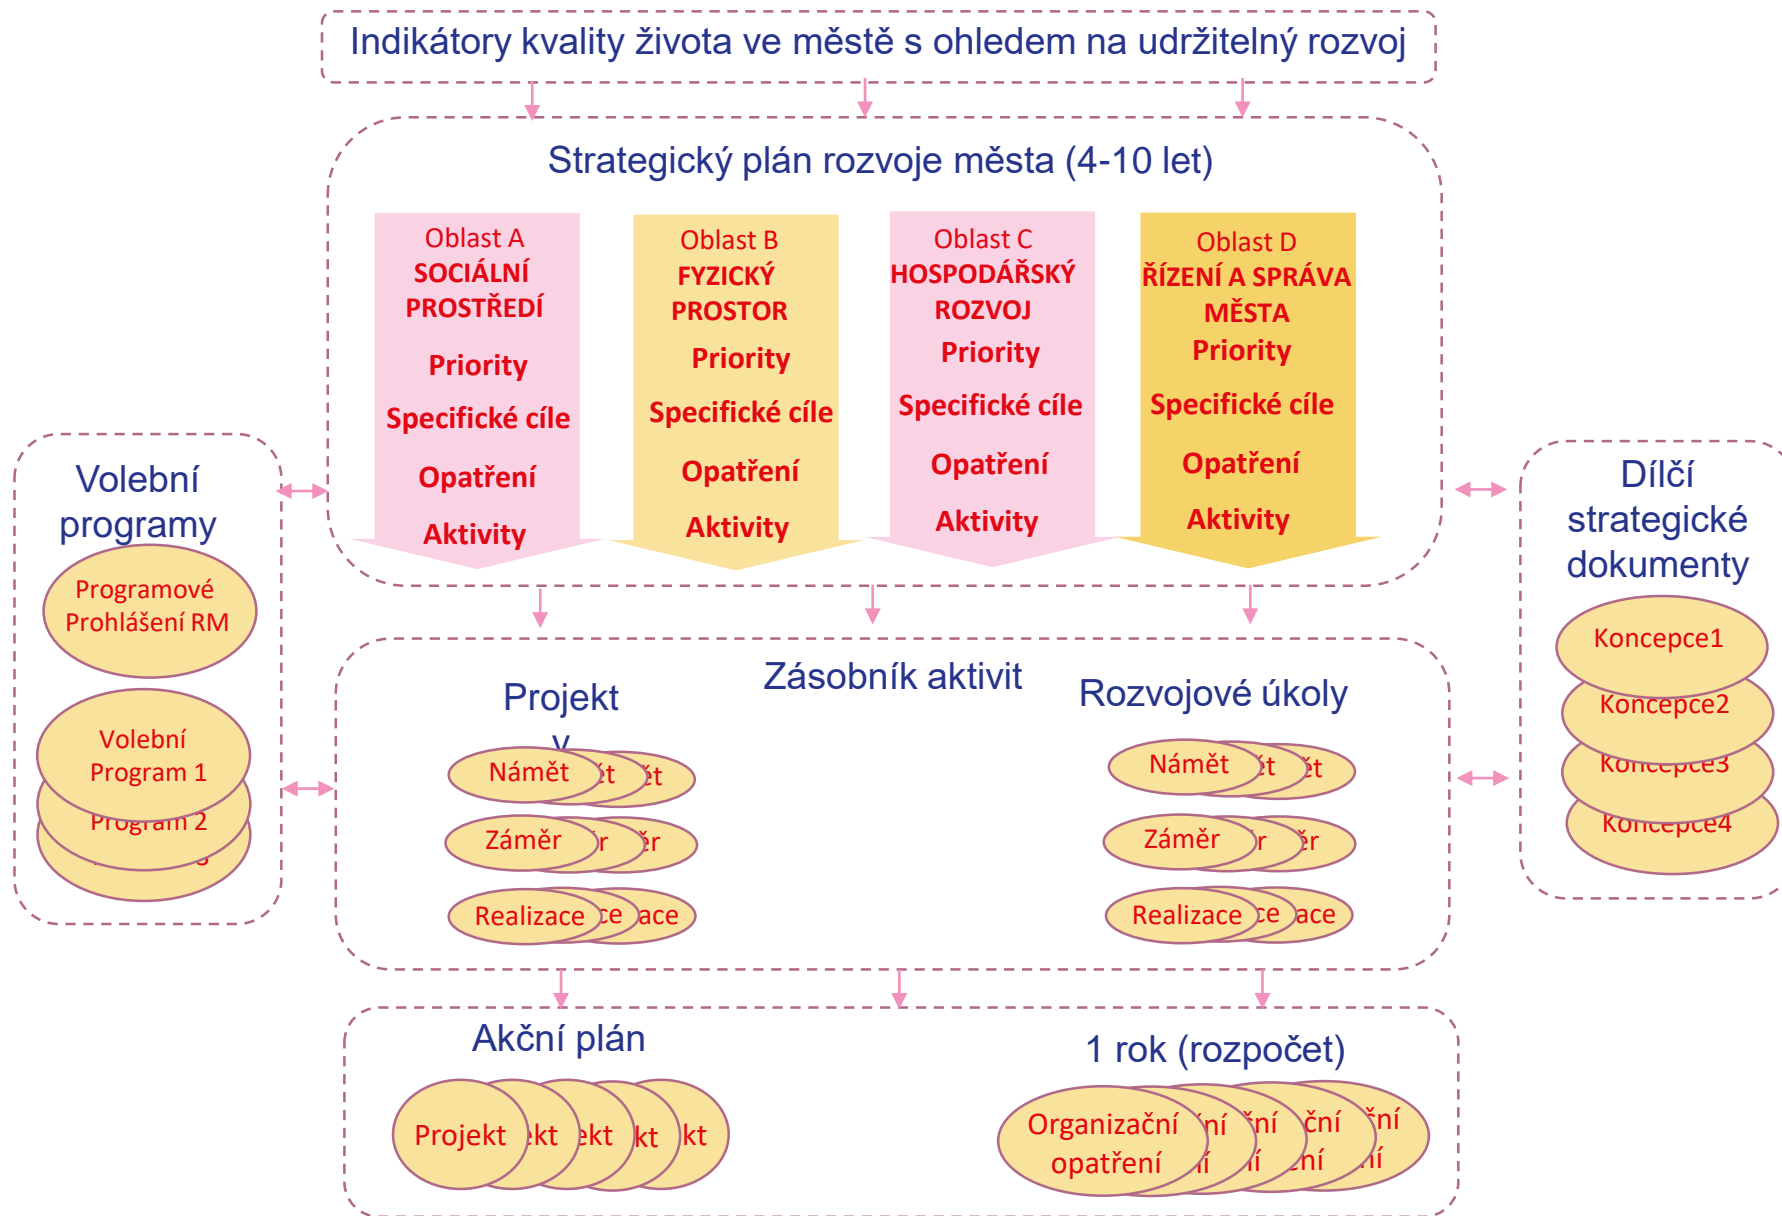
Indikátory kvality života ve městě s ohledem na udržitelný rozvoj

Strategický plán rozvoje města (4-10 let)

Oblast A
SOCIÁLNÍ PROSTŘEDÍ
Priority
Specifické cíle
Opatření
Aktivity

Oblast B
FYZICKÝ PROSTOR
Priority
Specifické cíle
Opatření
Aktivity

Oblast C
HOSPODÁŘSKÝ ROZVOJ
Priority
Specifické cíle
Opatření
Aktivity

Oblast D
ŘÍZENÍ A SPRÁVA MĚSTA
Priority
Specifické cíle
Opatření
Aktivity

Volební programy
Programové Prohlášení RM
Volební Program 1
Program 2
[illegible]

Dílčí strategické dokumenty
Koncepce1
Koncepce2
Koncepce3
Koncepce4

Zásobník aktivit
Projekt
v
Námět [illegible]t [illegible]t
Záměr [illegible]r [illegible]r
Realizace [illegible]ce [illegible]ace

Rozvojové úkoly
Námět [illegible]t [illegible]t
Záměr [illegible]r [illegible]r
Realizace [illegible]ce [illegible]ace

Akční plán
Projekt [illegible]kt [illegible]ekt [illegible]kt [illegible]kt

1 rok (rozpočet)
Organizační opatření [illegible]ní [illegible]ní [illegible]ční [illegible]ční